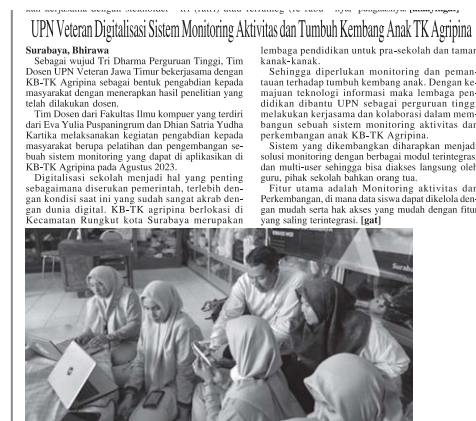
UPN Veteran Digitalisasi Sistem Monitoring Aktivitas dan Tumbuh Kembang Anak TK Agripina

Surabaya, Bhirawa
Sebagai wujud Tri Dharma Perguruan Tinggi, Tim Dosen UPN Veteran Jawa Timur bekerjasama dengan KB-TK Agripina sebagai bentuk pengabdian kepada masyarakat dengan menerapkan hasil penelitian yang telah dilakukan dosen.

Tim Dosen dari Fakultas Ilmu kompuer yang terdiri dari Eva Yulia Puspaningrum dan Dhian Satria Yudha Kartika melaksanakan kegiatan pengabdian kepada masyarakat berupa pelatihan dan pengembangan sebuah sistem monitoring yang dapat di aplikasikan di KB-TK Agripina pada Agustus 2023.

Digitalisasi sekolah menjadi hal yang penting sebagaimana diserukan pemerintah, terlebih dengan kondisi saat ini yang sudah sangat akrab dengan dunia digital. KB-TK agripina berlokasi di Kecamatan Rungkut kota Surabaya merupakan lembaga pendidikan untuk pra-sekolah dan taman kanak-kanak.

Sehingga diperlukan monitoring dan pemantauan terhadap tumbuh kembang anak. Dengan kemajuan teknologi informasi maka lembaga pendidikan dibantu UPN sebagai perguruan tinggi melakukan kerjasama dan kolaborasi dalam membangun sebuah sistem monitoring aktivitas dan perkembangan anak KB-TK Agripina.

Sistem yang dikembangkan diharapkan menjadi solusi monitoring dengan berbagai modul terintegrasi dan multi-user sehingga bisa diakses langsung oleh guru, pihak sekolah bahkan orang tua.

Fitur utama adalah Monitoring aktivitas dan Perkembangan, di mana data siswa dapat dikelola dengan mudah serta hak akses yang mudah dengan fitur yang saling terintegrasi. [gat]